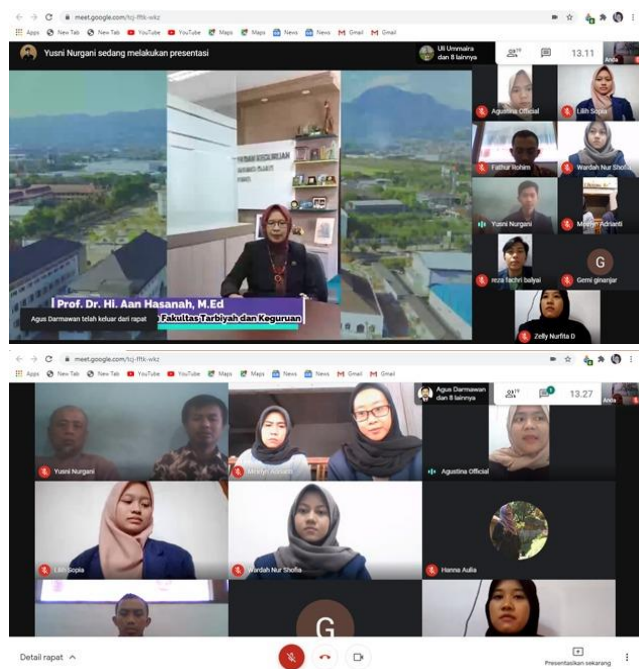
meet.google.com/tcj-fffk-wkz

Apps New Tab New Tab YouTube YouTube Maps Maps News News Gmail Gmail

Yusni Nurgani sedang melakukan presentasi

Uli Ummaira dan 8 lainnya

13.11

Anda

DEKANAT FAKULTAS TARBIYAH DAN KEGURUAN

Prof. Dr. Hj. Aan Hasanah, M.Ed

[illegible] Fakultas Tarbiyah dan Keguruan

Agus Darmawan telah keluar dari rapat

Agustina Official

Lilih Sopia

Fathur Rohim

Wardah Nur Shofia

Yusni Nurgani

Meilyn Adrianti

reza fachri balyai

G

Gemi ginanjar

Zelly Nurfita D

meet.google.com/tcj-fffk-wkz

Apps New Tab New Tab YouTube YouTube Maps Maps News News Gmail Gmail

Agus Darmawan dan 8 lainnya

13.27

Anda

Yusni Nurgani

Meilyn Adrianti

Agustina Official

Lilih Sopia

Wardah Nur Shofia

Hanna Aulia

G

Detail rapat

Presentasikan sekarang